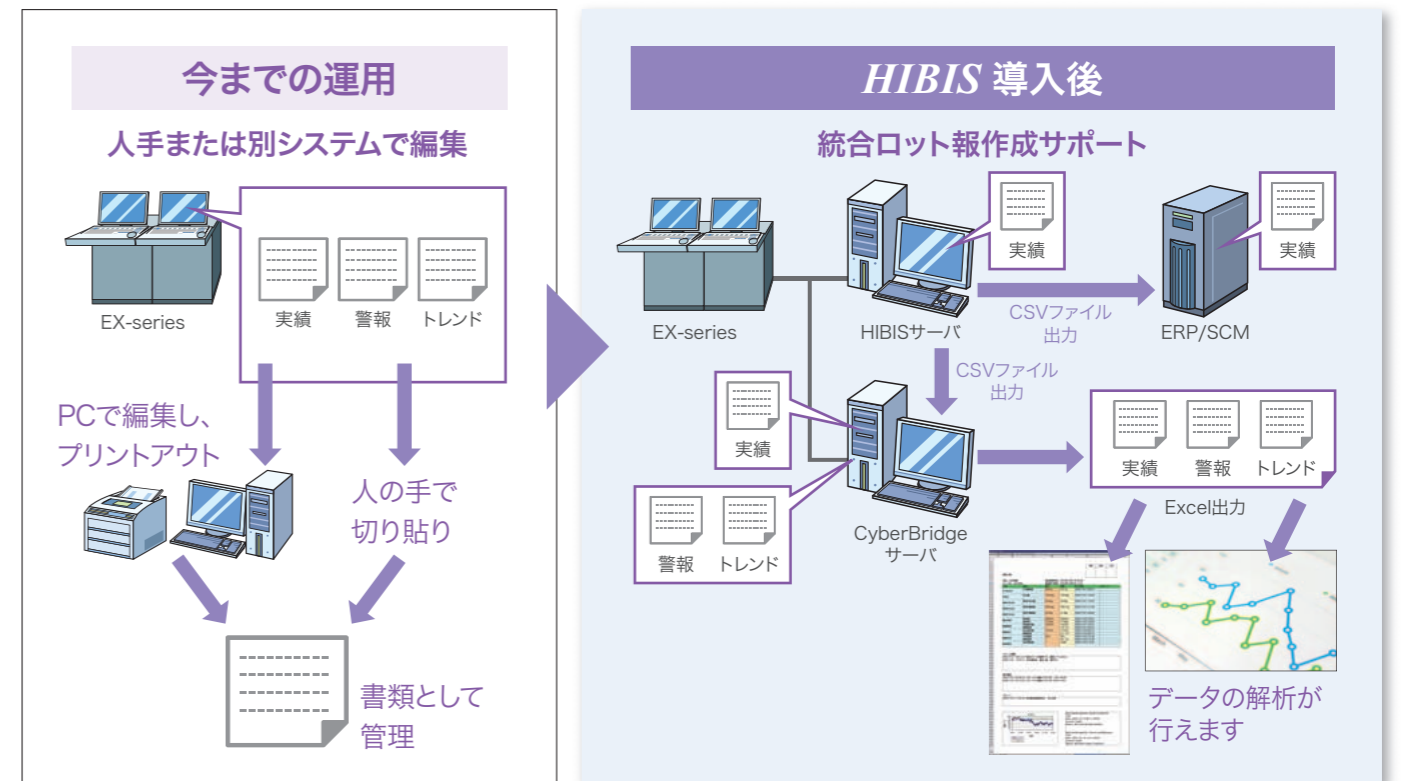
今までの運用

人手または別システムで編集

EX-series

実績　警報　トレンド

PCで編集し、プリントアウト

人の手で切り貼り

書類として管理

HIBIS 導入後

統合ロット報作成サポート

EX-series

実績

HIBISサーバ

CSVファイル出力

実績

ERP/SCM

CSVファイル出力

実績

警報　トレンド

CyberBridge サーバ

実績　警報　トレンド

Excel出力

データの解析が行えます